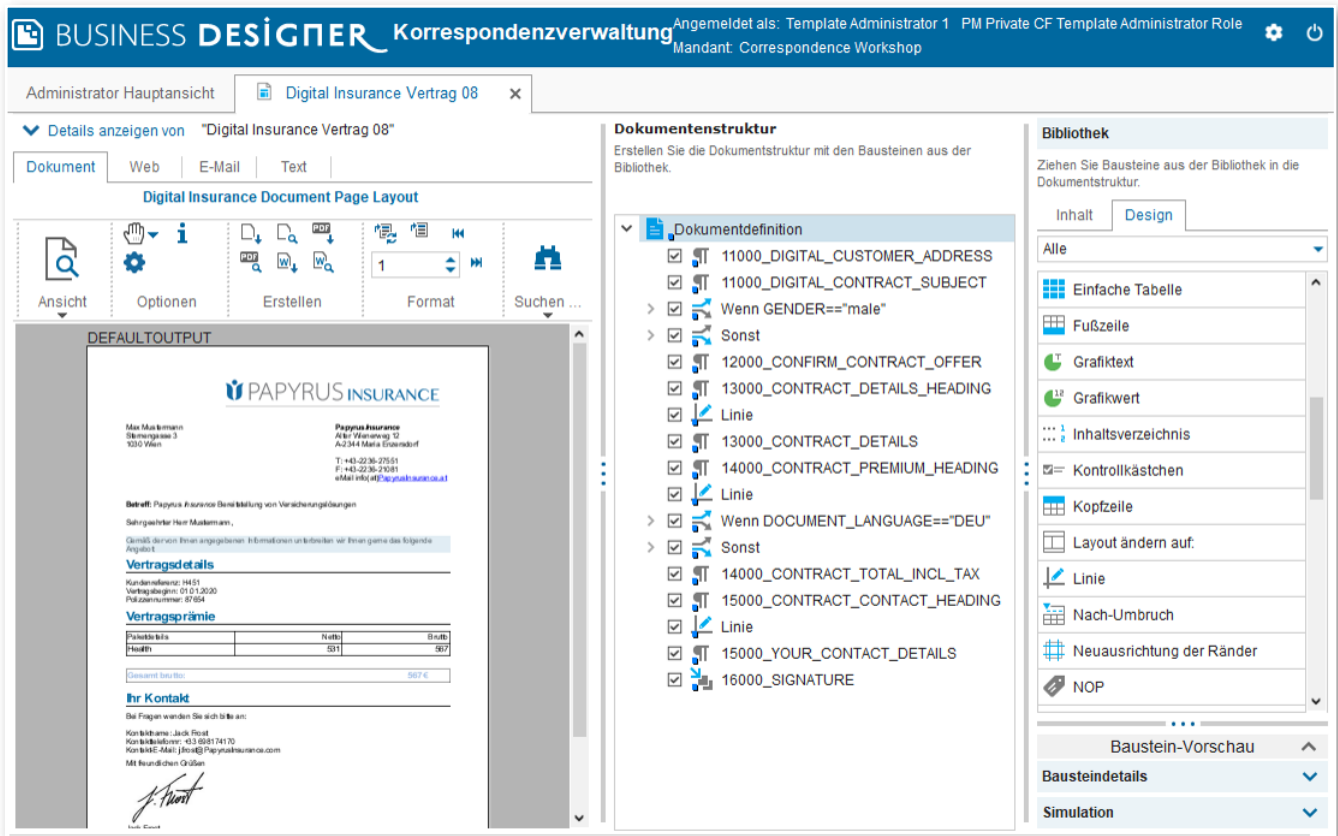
BUSINESS DESIGNER Korrespondenzverwaltung Angemeldet als: Template Administrator 1 PM Private CF Template Administrator Role
Mandant: Correspondence Workshop

Administrator Hauptansicht | Digital Insurance Vertrag 08 ✕

Details anzeigen von "Digital Insurance Vertrag 08"

Dokument | Web | E-Mail | Text

Digital Insurance Document Page Layout

Ansicht | Optionen | Erstellen | 1 | Format | Suchen ...

DEFAULTOUTPUT

PAPYRUS INSURANCE

Max Mustermann
Sternengasse 3
1030 Wien

Papyrus Insurance
Alter Wienerweg 12
A-2344 Maria Enzersdorf

T: +43-2236-27551
F: +43-2236-21081
eMail info(at)papyrusinsurance.at

Betreff: Papyrus Insurance Bereitstellung von Versicherungslösungen

Sehr geehrter Herr Mustermann,

Gemäß der von Ihnen angegebenen Informationen unterbreiten wir Ihnen gerne das folgende Angebot

Vertragsdetails
Kundenreferenz: H451
Vertragsbeginn: 01.01.2020
Polizzennummer: 87654

Vertragsprämie

| Paketdetails | Netto | Brutto |
|---|---|---|
| Health | 531 | 567 |

Gesamt brutto: 567 €

Ihr Kontakt
Bei Fragen wenden Sie sich bitte an:

Kontaktname: Jack Frost
Kontakttelefonnr: +43 698174170
KontaktE-Mail: jfrost@Papyrusinsurance.com

Mit freundlichen Grüßen

Dokumentenstruktur
Erstellen Sie die Dokumentstruktur mit den Bausteinen aus der Bibliothek.

Dokumentdefinition
11000_DIGITAL_CUSTOMER_ADDRESS
11000_DIGITAL_CONTRACT_SUBJECT
Wenn GENDER=="male"
Sonst
12000_CONFIRM_CONTRACT_OFFER
13000_CONTRACT_DETAILS_HEADING
Linie
13000_CONTRACT_DETAILS
14000_CONTRACT_PREMIUM_HEADING
Linie
Wenn DOCUMENT_LANGUAGE=="DEU"
Sonst
14000_CONTRACT_TOTAL_INCL_TAX
15000_CONTRACT_CONTACT_HEADING
Linie
15000_YOUR_CONTACT_DETAILS
16000_SIGNATURE

Bibliothek
Ziehen Sie Bausteine aus der Bibliothek in die Dokumentstruktur.

Inhalt | Design

Alle

Einfache Tabelle
Fußzeile
Grafiktext
Grafikwert
Inhaltsverzeichnis
Kontrollkästchen
Kopfzeile
Layout ändern auf:
Linie
Nach-Umbruch
Neuausrichtung der Ränder
NOP

Baustein-Vorschau
Bausteindetails
Simulation